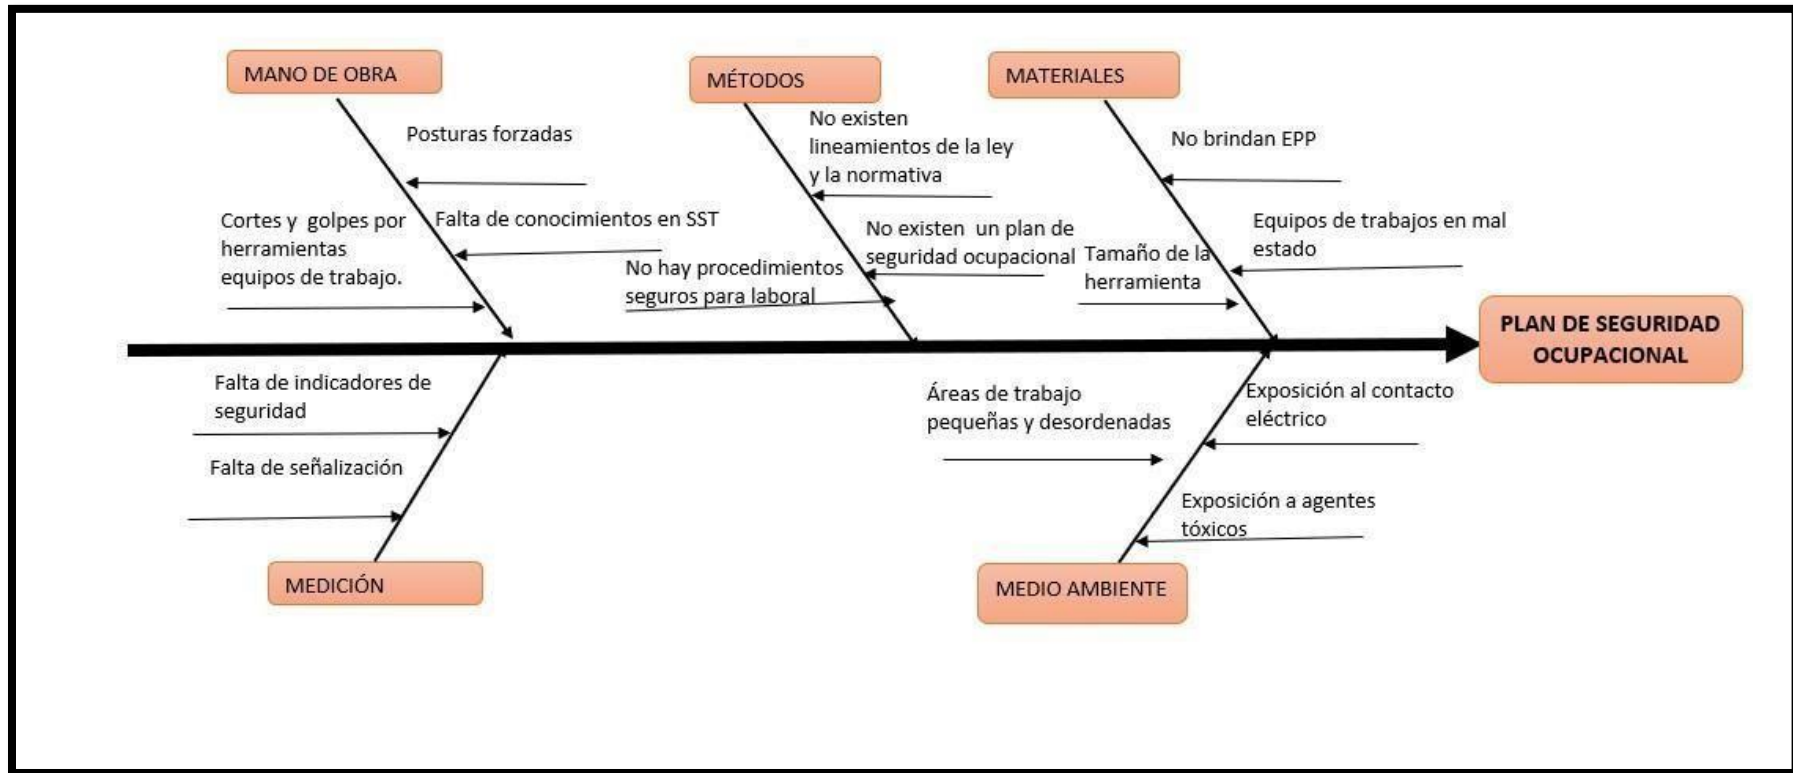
MANO DE OBRA

Posturas forzadas

Cortes y golpes por herramientas equipos de trabajo.

Falta de conocimientos en SST

MÉTODOS

No existen lineamientos de la ley y la normativa

No existen un plan de seguridad ocupacional

No hay procedimientos seguros para laboral

MATERIALES

No brindan EPP

Equipos de trabajos en mal estado

Tamaño de la herramienta

PLAN DE SEGURIDAD OCUPACIONAL

Falta de indicadores de seguridad

Falta de señalización

MEDICIÓN

Áreas de trabajo pequeñas y desordenadas

Exposición al contacto eléctrico

Exposición a agentes tóxicos

MEDIO AMBIENTE